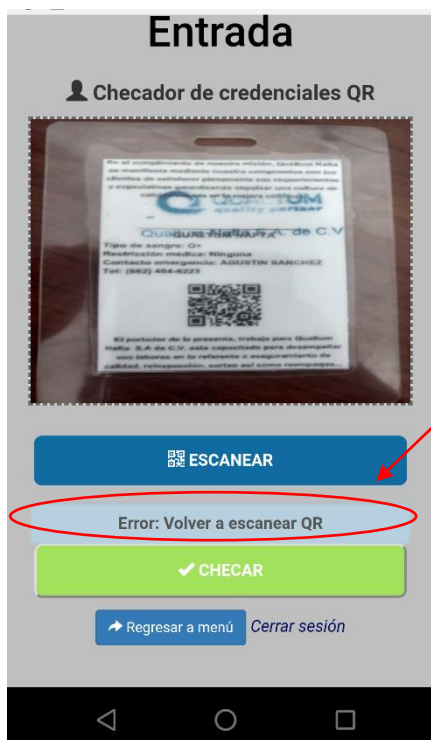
Entrada

Checador de credenciales QR

En el cumplimiento de nuestra misión, Qualium Nafta se manifiesta mediante nuestro compromiso con los clientes de satisfacer plenamente sus requerimientos y expectativas garantizando impulsar una cultura de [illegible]

QUALIUM quality partner

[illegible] NAFTA S.A. de C.V.

Tipo de sangre: O+
Restricción médica: Ninguna
Contacto emergencia: AGUSTIN SANCHEZ
Tel: (662) 454-6223

El portador de la presente, trabaja para Qualium Nafta S.A de C.V. esta capacitado para desempeñar sus labores en lo referente a aseguramiento de calidad, reinspección, sorteo así como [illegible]

ESCANEAR

Error: Volver a escanear QR

CHECAR

Regresar a menú

Cerrar sesión